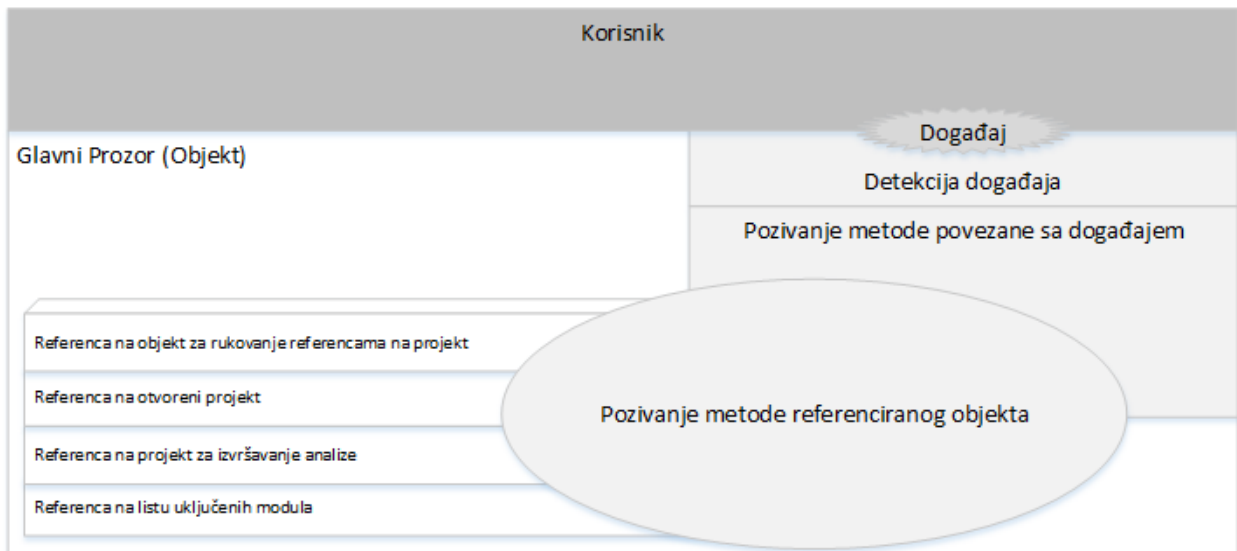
Korisnik

Glavni Prozor (Objekt)

Događaj

Detekcija događaja

Pozivanje metode povezane sa događajem

Referenca na objekt za rukovanje referencama na projekt

Referenca na otvoreni projekt

Referenca na projekt za izvršavanje analize

Referenca na listu uključenih modula

Pozivanje metode referenciranog objekta